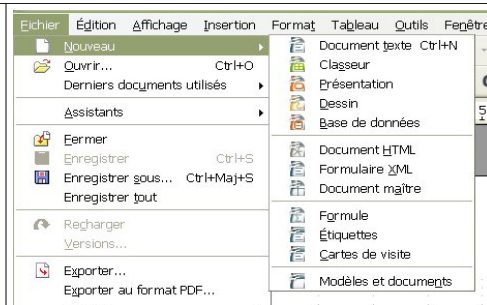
Fichier Édition Affichage Insertion Format Tableau Outils Fenêtre

Nouveau
Ouvrir... Ctrl+O
Derniers documents utilisés
Assistants
Fermer
Enregistrer Ctrl+S
Enregistrer sous... Ctrl+Maj+S
Enregistrer tout
Recharger
Versions...
Exporter...
Exporter au format PDF...

Document texte Ctrl+N
Classeur
Présentation
Dessin
Base de données
Document HTML
Formulaire XML
Document maître
Formule
Étiquettes
Cartes de visite
Modèles et documents